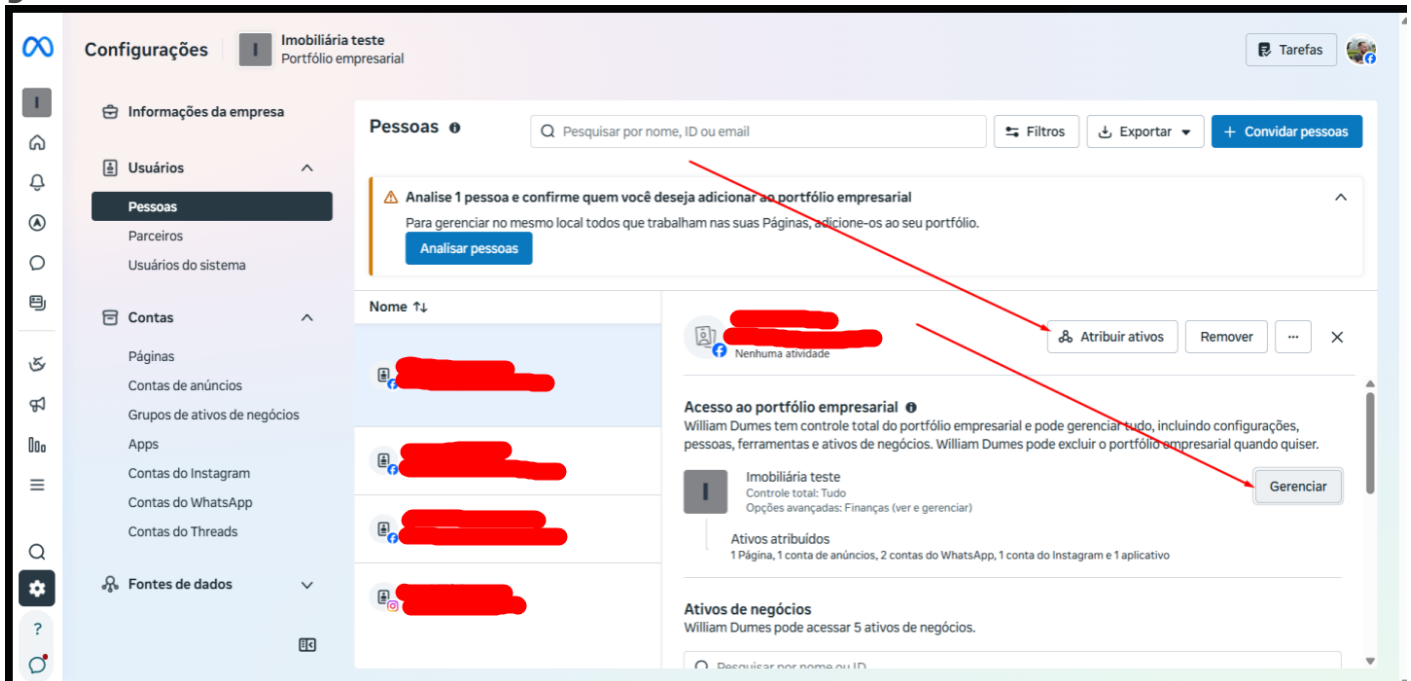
Configurações

I Imobiliária teste
Portfólio empresarial

Tarefas

Informações da empresa

Usuários
Pessoas
Parceiros
Usuários do sistema

Contas
Páginas
Contas de anúncios
Grupos de ativos de negócios
Apps
Contas do Instagram
Contas do WhatsApp
Contas do Threads

Fontes de dados

Pessoas

Pesquisar por nome, ID ou email

Filtros

Exportar

+ Convidar pessoas

Analise 1 pessoa e confirme quem você deseja adicionar ao portfólio empresarial
Para gerenciar no mesmo local todos que trabalham nas suas Páginas, adicione-os ao seu portfólio.

Analisar pessoas

Nome

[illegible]
Nenhuma atividade

Atribuir ativos

Remover

···

Acesso ao portfólio empresarial
William Dumes tem controle total do portfólio empresarial e pode gerenciar tudo, incluindo configurações, pessoas, ferramentas e ativos de negócios. William Dumes pode excluir o portfólio empresarial quando quiser.

I
Imobiliária teste
Controle total: Tudo
Opções avançadas: Finanças (ver e gerenciar)

Gerenciar

Ativos atribuídos
1 Página, 1 conta de anúncios, 2 contas do WhatsApp, 1 conta do Instagram e 1 aplicativo

Ativos de negócios
William Dumes pode acessar 5 ativos de negócios.

Pesquisar por nome ou ID